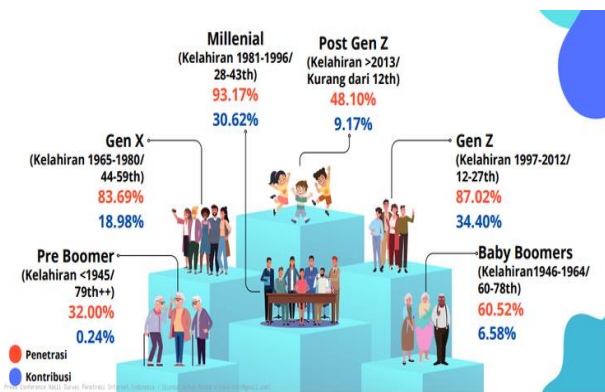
Millenial
(Kelahiran 1981-1996/ 28-43th)
93.17%
30.62%

Post Gen Z
(Kelahiran >2013/ Kurang dari 12th)
48.10%
9.17%

Gen X
(Kelahiran 1965-1980/ 44-59th)
83.69%
18.98%

Gen Z
(Kelahiran 1997-2012/ 12-27th)
87.02%
34.40%

Pre Boomer
(Kelahiran <1945/ 79th++)
32.00%
0.24%

Baby Boomers
(Kelahiran1946-1964/ 60-78th)
60.52%
6.58%

Penetrasi
Kontribusi

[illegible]